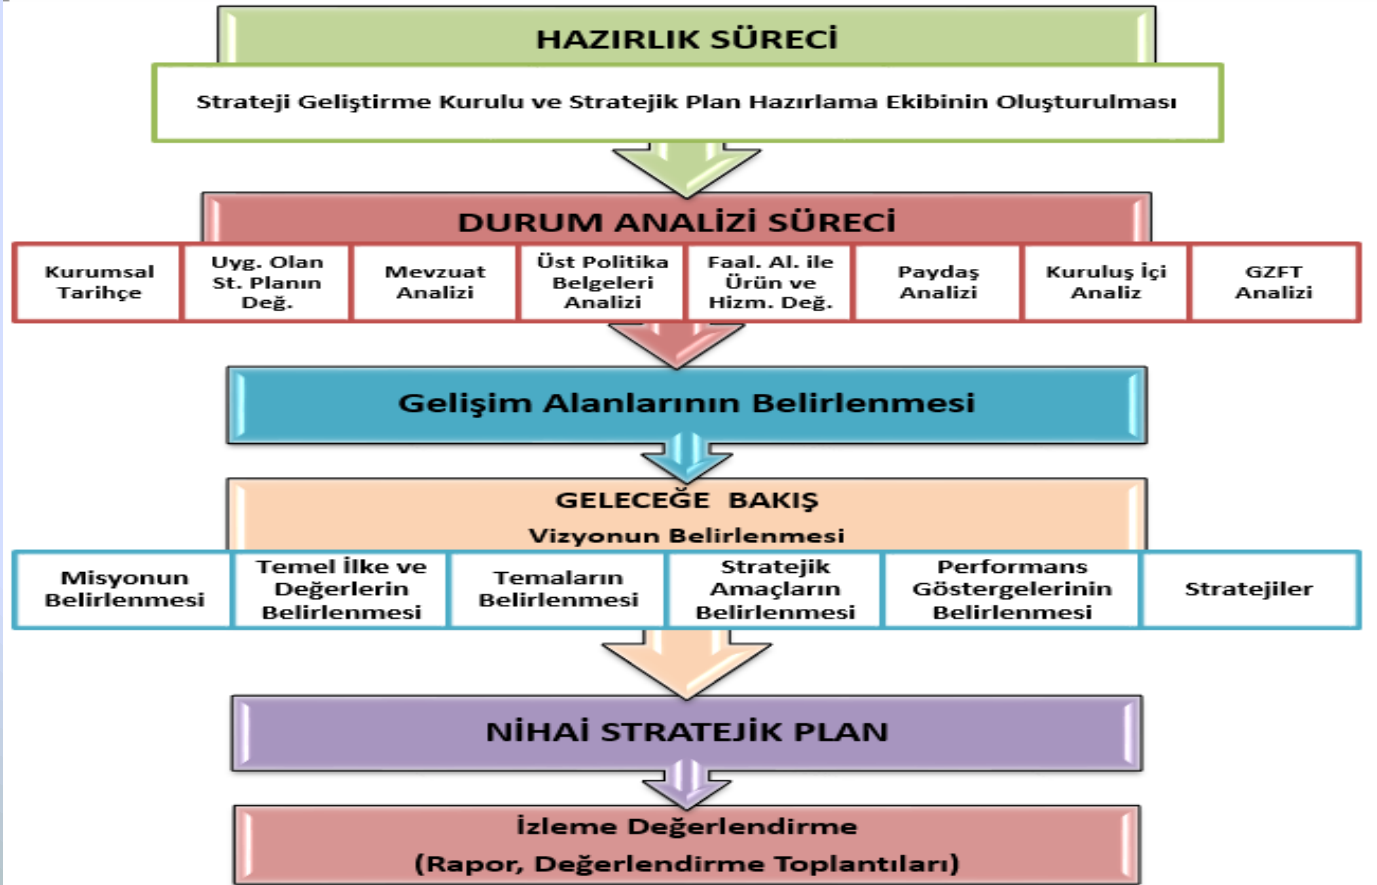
HAZIRLIK SÜRECİ

Strateji Geliştirme Kurulu ve Stratejik Plan Hazırlama Ekibinin Oluşturulması

DURUM ANALİZİ SÜRECİ

| Kurumsal Tarihçe | Uyg. Olan St. Planın Değ. | Mevzuat Analizi | Üst Politika Belgeleri Analizi | Faal. Al. ile Ürün ve Hizm. Değ. | Paydaş Analizi | Kuruluş İçi Analiz | GZFT Analizi |
|---|---|---|---|---|---|---|---|

Gelişim Alanlarının Belirlenmesi

GELECEĞE BAKIŞ
Vizyonun Belirlenmesi

| Misyonun Belirlenmesi | Temel İlke ve Değerlerin Belirlenmesi | Temaların Belirlenmesi | Stratejik Amaçların Belirlenmesi | Performans Göstergelerinin Belirlenmesi | Stratejiler |
|---|---|---|---|---|---|

NİHAİ STRATEJİK PLAN

İzleme Değerlendirme
(Rapor, Değerlendirme Toplantıları)